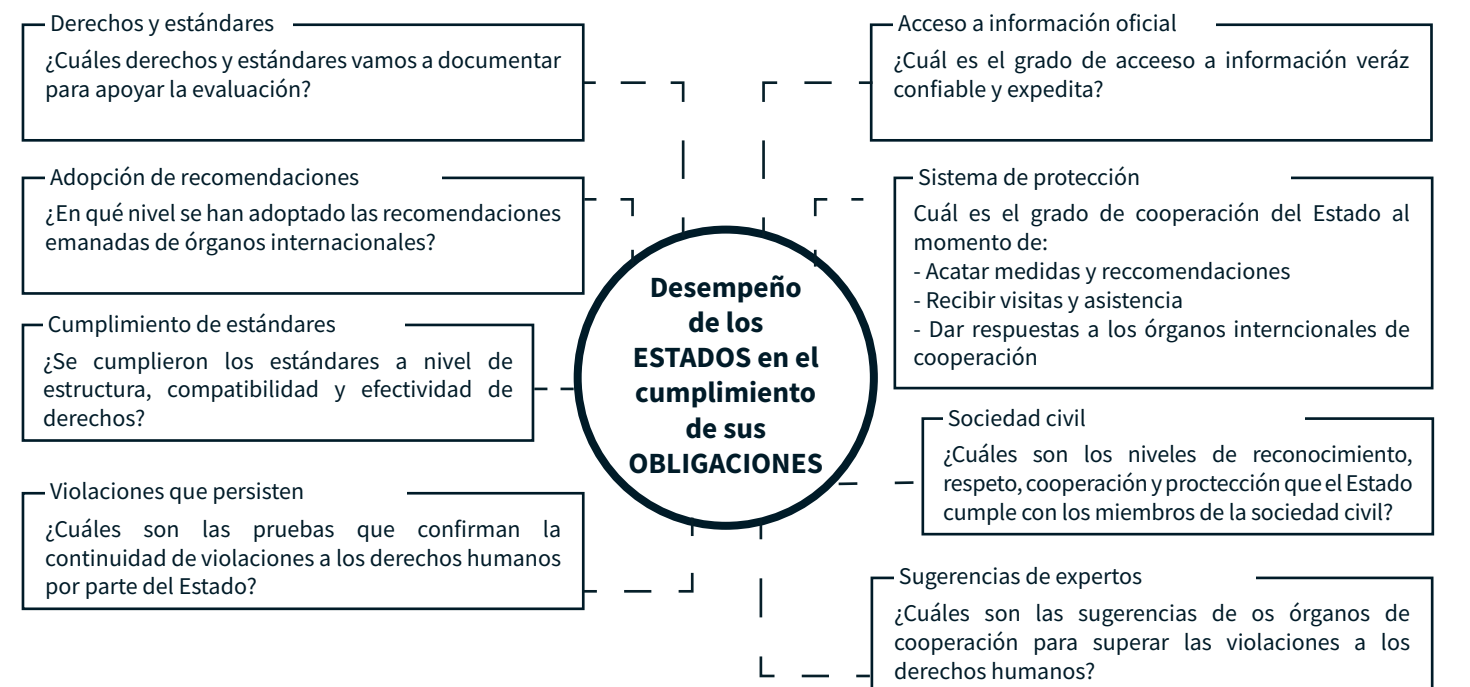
Derechos y estándares
¿Cuáles derechos y estándares vamos a documentar para apoyar la evaluación?

Adopción de recomendaciones
¿En qué nivel se han adoptado las recomendaciones emanadas de órganos internacionales?

Cumplimiento de estándares
¿Se cumplieron los estándares a nivel de estructura, compatibilidad y efectividad de derechos?

Violaciones que persisten
¿Cuáles son las pruebas que confirman la continuidad de violaciones a los derechos humanos por parte del Estado?

Desempeño de los ESTADOS en el cumplimiento de sus OBLIGACIONES

Acceso a información oficial
¿Cuál es el grado de acceeso a información veráz confiable y expedita?

Sistema de protección
Cuál es el grado de cooperación del Estado al momento de:
- Acatar medidas y reccomendaciones
- Recibir visitas y asistencia
- Dar respuestas a los órganos interncionales de cooperación

Sociedad civil
¿Cuáles son los niveles de reconocimiento, respeto, cooperación y proctección que el Estado cumple con los miembros de la sociedad civil?

Sugerencias de expertos
¿Cuáles son las sugerencias de os órganos de cooperación para superar las violaciones a los derechos humanos?